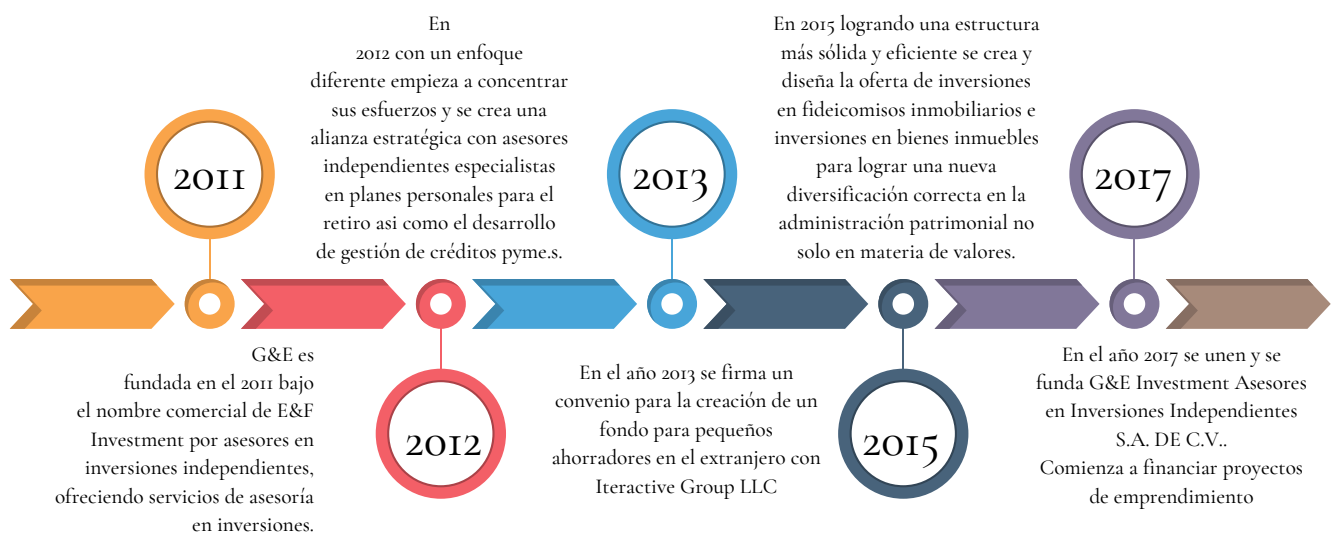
2011

En 2012 con un enfoque diferente empieza a concentrar sus esfuerzos y se crea una alianza estratégica con asesores independientes especialistas en planes personales para el retiro asi como el desarrollo de gestión de créditos pyme.s.

2013

En 2015 logrando una estructura más sólida y eficiente se crea y diseña la oferta de inversiones en fideicomisos inmobiliarios e inversiones en bienes inmuebles para lograr una nueva diversificación correcta en la administración patrimonial no solo en materia de valores.

2017

G&E es fundada en el 2011 bajo el nombre comercial de E&F Investment por asesores en inversiones independientes, ofreciendo servicios de asesoría en inversiones.

2012

En el año 2013 se firma un convenio para la creación de un fondo para pequeños ahorradores en el extranjero con Iteractive Group LLC

2015

En el año 2017 se unen y se funda G&E Investment Asesores en Inversiones Independientes S.A. DE C.V.. Comienza a financiar proyectos de emprendimiento